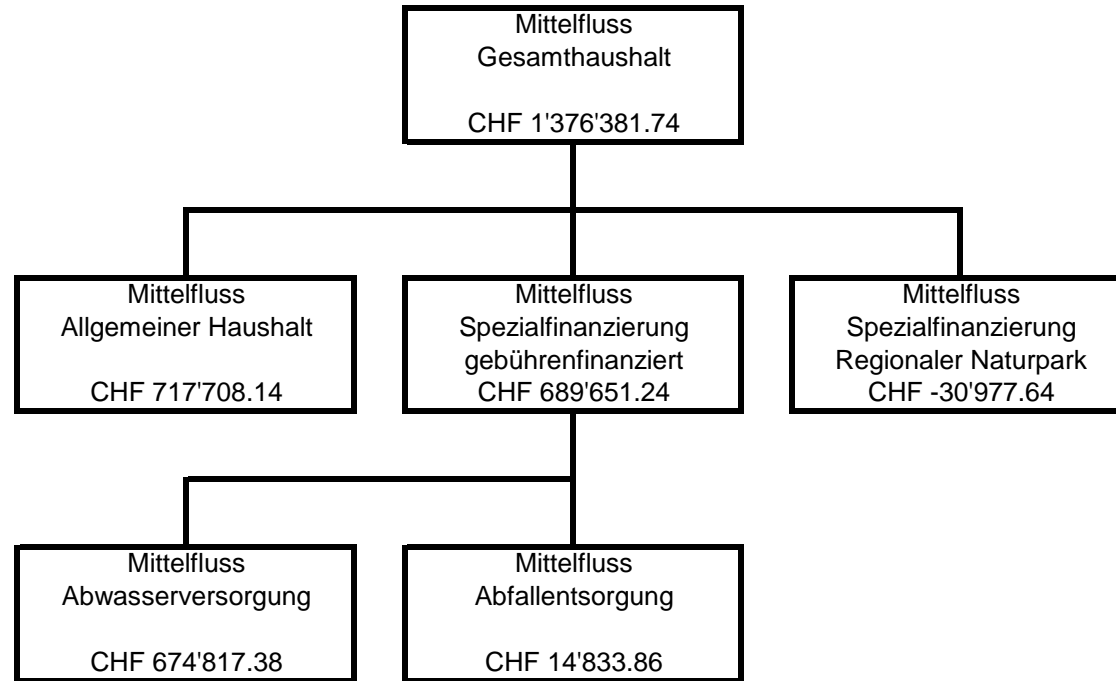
Mittelfluss
Gesamthaushalt

CHF 1'376'381.74

Mittelfluss
Allgemeiner Haushalt

CHF 717'708.14

Mittelfluss
Spezialfinanzierung
gebührenfinanziert
CHF 689'651.24

Mittelfluss
Spezialfinanzierung
Regionaler Naturpark
CHF -30'977.64

Mittelfluss
Abwasserversorgung

CHF 674'817.38

Mittelfluss
Abfallentsorgung

CHF 14'833.86